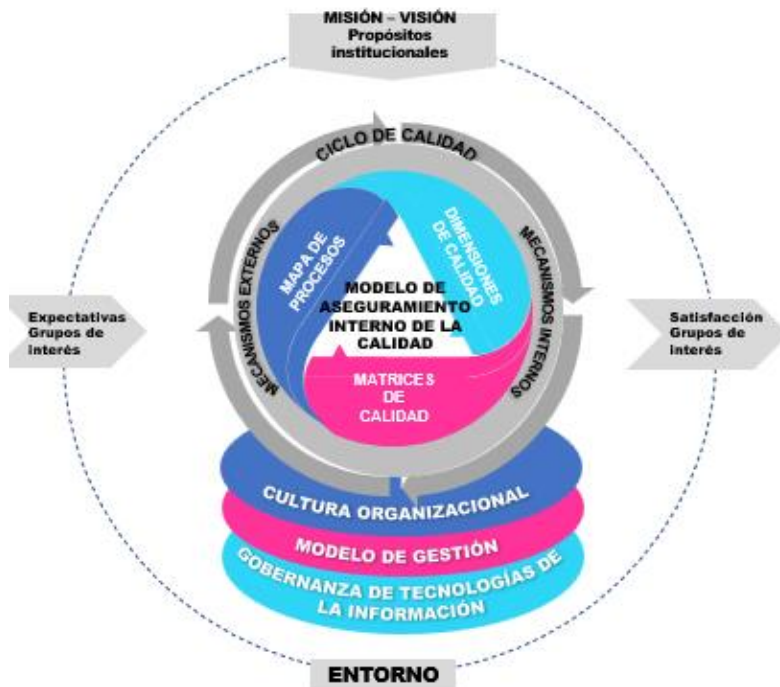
MISIÓN – VISIÓN
Propósitos institucionales

CICLO DE CALIDAD

MECANISMOS EXTERNOS

MECANISMOS INTERNOS

MAPA DE PROCESOS

DIMENSIONES DE CALIDAD

MODELO DE ASEGURAMIENTO INTERNO DE LA CALIDAD

MATRICES DE CALIDAD

Expectativas Grupos de interés

Satisfacción Grupos de interés

CULTURA ORGANIZACIONAL

MODELO DE GESTIÓN

GOBERNANZA DE TECNOLOGÍAS DE LA INFORMACIÓN

ENTORNO